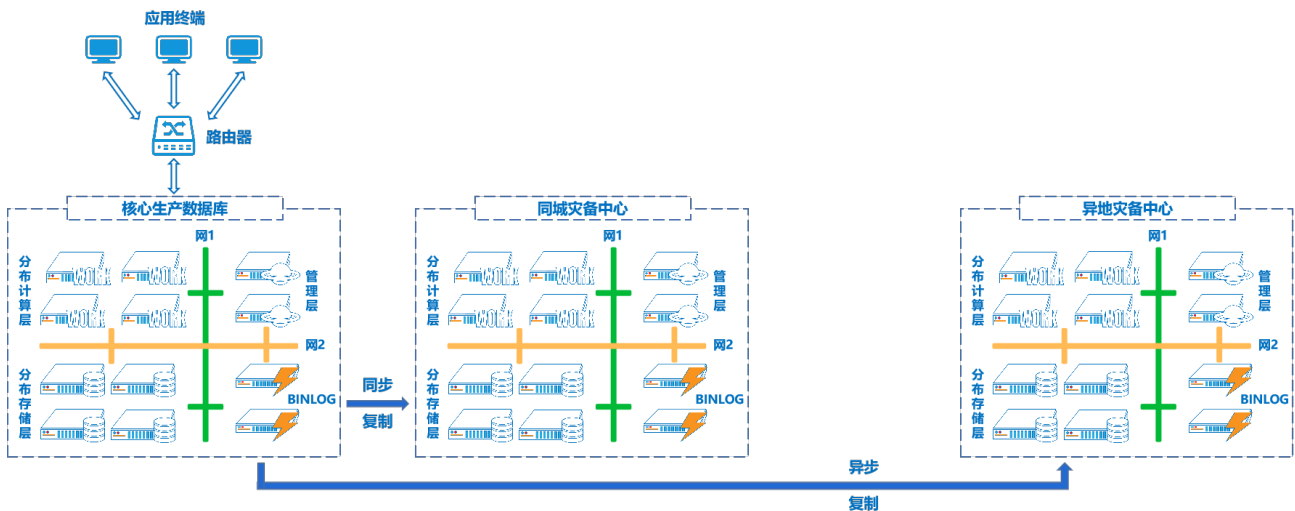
应用终端

路由器

核心生产数据库

网1

分布计算层

管理层

网2

分布存储层

BINLOG

同步

复制

同城灾备中心

网1

分布计算层

管理层

网2

分布存储层

BINLOG

异地灾备中心

网1

分布计算层

管理层

网2

分布存储层

BINLOG

异步

复制